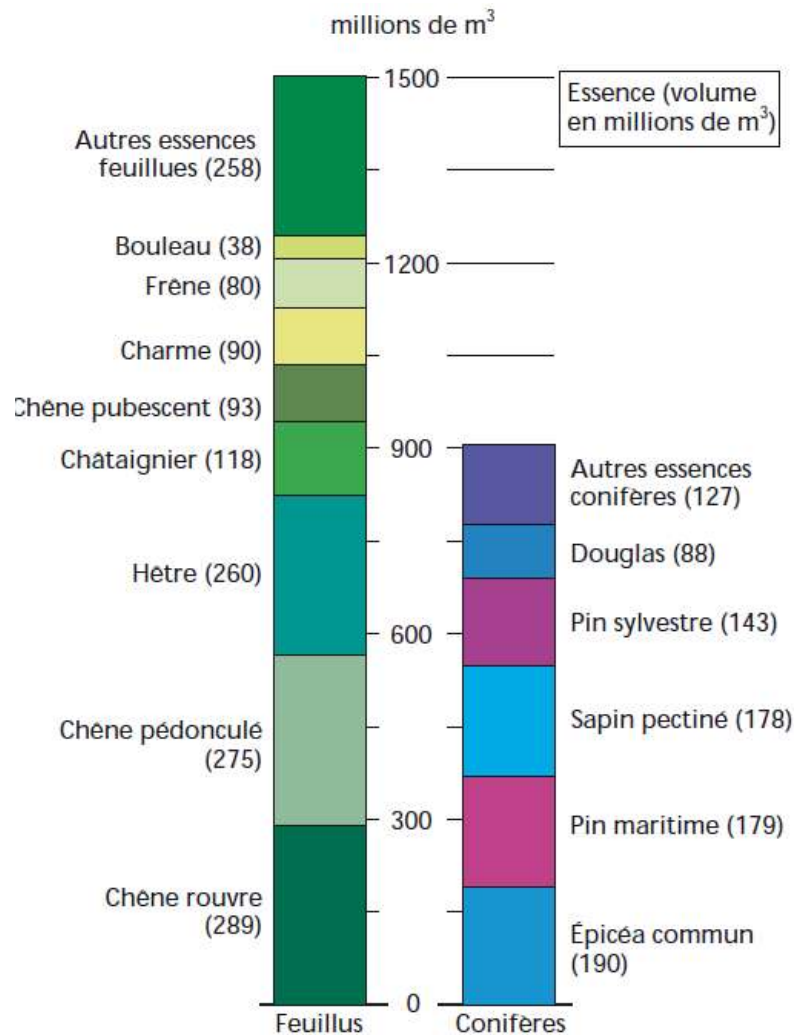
millions de $m^3$

1500

Essence (volume en millions de $m^3$)

Autres essences feuillues (258)

Bouleau (38)

1200

Frêne (80)

Charme (90)

Chêne pubescent (93)

900

Châtaignier (118)

Autres essences conifères (127)

Douglas (88)

Hêtre (260)

600

Pin sylvestre (143)

Sapin pectiné (178)

Chêne pédonculé (275)

300

Pin maritime (179)

Chêne rouvre (289)

Épicéa commun (190)

0

Feuillus

Conifères